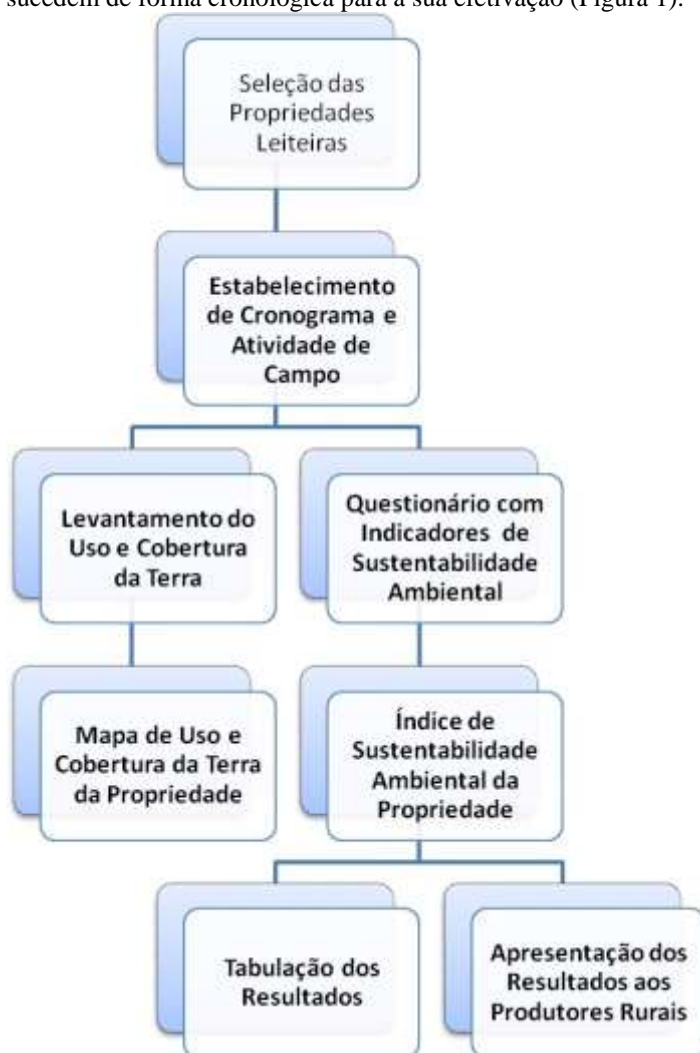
sucedem de forma cronológica para a sua efetivação (Figura 1).

Seleção das Propriedades Leiteiras

Estabelecimento de Cronograma e Atividade de Campo

Levantamento do Uso e Cobertura da Terra

Questionário com Indicadores de Sustentabilidade Ambiental

Mapa de Uso e Cobertura da Terra da Propriedade

Índice de Sustentabilidade Ambiental da Propriedade

Tabulação dos Resultados

Apresentação dos Resultados aos Produtores Rurais